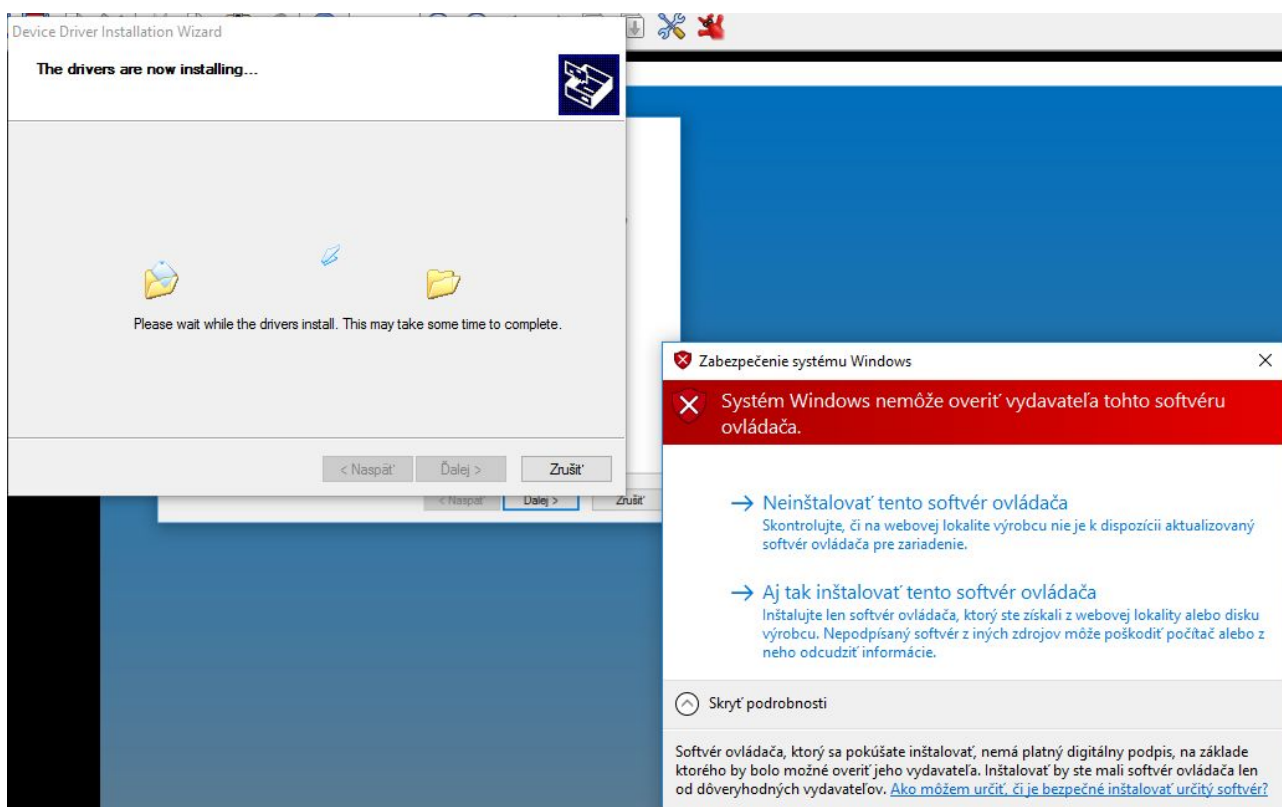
Device Driver Installation Wizard

The drivers are now installing...

Please wait while the drivers install. This may take some time to complete.

< Naspäť Ďalej > Zrušiť

< Naspäť Ďalej > Zrušiť

Zabezpečenie systému Windows

Systém Windows nemôže overiť vydavateľa tohto softvéru ovládača.

→ Neinštalovať tento softvér ovládača
Skontrolujte, či na webovej lokalite výrobcu nie je k dispozícii aktualizovaný softvér ovládača pre zariadenie.

→ Aj tak inštalovať tento softvér ovládača
Inštalujte len softvér ovládača, ktorý ste získali z webovej lokality alebo disku výrobcu. Nepodpísaný softvér z iných zdrojov môže poškodiť počítač alebo z neho odcudziť informácie.

Skryť podrobnosti

Softvér ovládača, ktorý sa pokúšate inštalovať, nemá platný digitálny podpis, na základe ktorého by bolo možné overiť jeho vydavateľa. Inštalovať by ste mali softvér ovládača len od dôveryhodných vydavateľov. Ako môžem určiť, či je bezpečné inštalovať určitý softvér?